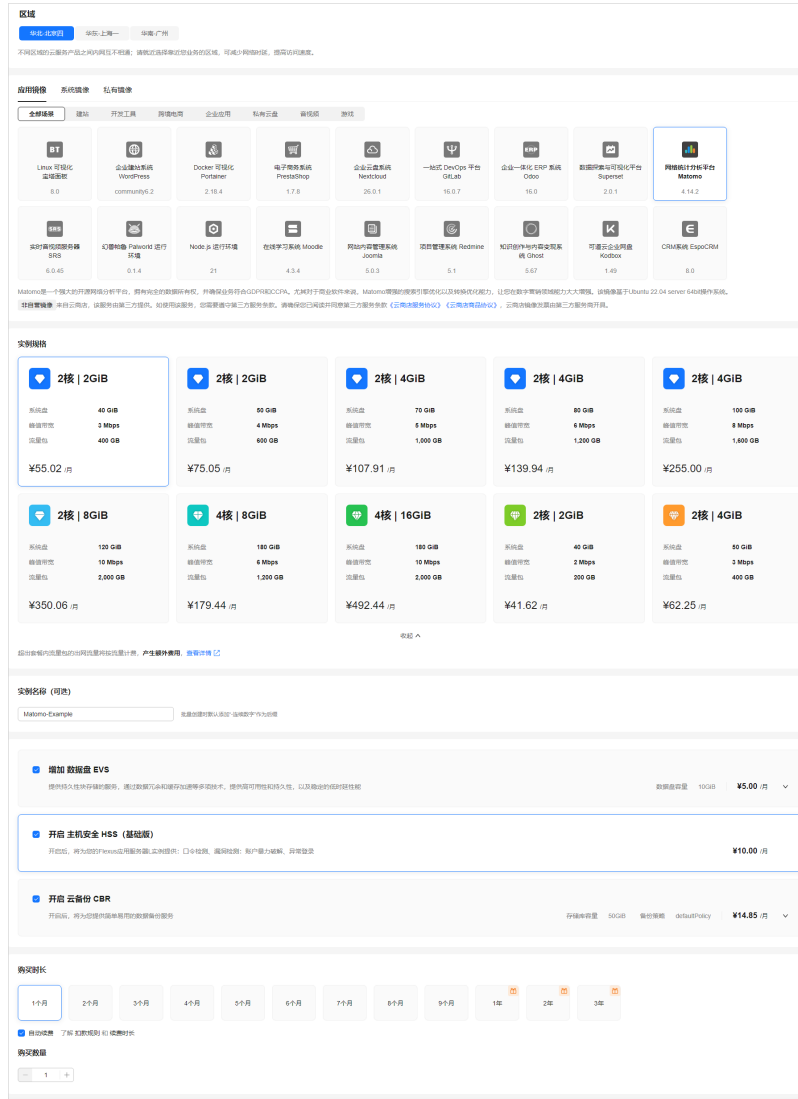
区域

华北-北京四 | 华东-上海一 | 华南-广州

不同区域的云服务产品之间内网互不相通；请就近选择靠近您业务的区域，可减少网络时延、提高访问速度。

应用镜像 系统镜像 私有镜像

全部场景 建站 开发工具 跨境电商 企业应用 私有云盘 音视频 游戏

BT
Linux 可视化运维面板
8.0

企业建站系统 WordPress
community6.2

Docker 可视化 Portainer
2.18.4

电子商务系统 PrestaShop
1.7.8

企业云盘系统 Nextcloud
26.0.1

一站式 DevOps 平台 GitLab
16.0.7

ERP
企业一体化 ERP 系统 Odoo
16.0

数据探索与可视化平台 Superset
2.0.1

网络统计分析平台 Matomo
4.14.2

SRS
实时音视频服务器 SRS
6.0.45

幻兽帕鲁 Palworld 运行环境
0.1.4

Node.js 运行环境
21

在线学习系统 Moodle
4.3.4

网站内容管理系统 Joomla
5.0.3

项目管理系统 Redmine
5.1

知识创作与内容变现系统 Ghost
5.67

可道云企业网盘 Kodbox
1.49

CRM系统 EspoCRM
8.0

Matomo是一个强大的开源网络分析平台，拥有完全的数据所有权，并确保业务符合GDPR和CCPA，尤其对于商业软件来说，Matomo需要的搜索引擎优化以及转换优化能力，让您在数字营销领域脱颖而出。该镜像基于Ubuntu 22.04 server 64bit操作系统。

非自营镜像 来自云商店，该服务由第三方提供。如使用该服务，您需要遵守第三方服务条款。请确保您已阅读并同意第三方服务条款《云商店服务协议》《云商店商品协议》，云商店镜像发票由第三方服务商开具。

实例规格

2核 | 2GiB
系统盘 40 GiB
峰值带宽 3 Mbps
流量包 400 GB
¥55.02 /月

2核 | 2GiB
系统盘 50 GiB
峰值带宽 4 Mbps
流量包 600 GB
¥75.05 /月

2核 | 4GiB
系统盘 70 GiB
峰值带宽 5 Mbps
流量包 1,000 GB
¥107.91 /月

2核 | 4GiB
系统盘 80 GiB
峰值带宽 6 Mbps
流量包 1,200 GB
¥139.94 /月

2核 | 4GiB
系统盘 100 GiB
峰值带宽 8 Mbps
流量包 1,600 GB
¥255.00 /月

2核 | 8GiB
系统盘 120 GiB
峰值带宽 10 Mbps
流量包 2,000 GB
¥350.06 /月

4核 | 8GiB
系统盘 180 GiB
峰值带宽 6 Mbps
流量包 1,200 GB
¥179.44 /月

4核 | 16GiB
系统盘 180 GiB
峰值带宽 10 Mbps
流量包 2,000 GB
¥492.44 /月

2核 | 2GiB
系统盘 40 GiB
峰值带宽 2 Mbps
流量包 200 GB
¥41.62 /月

2核 | 4GiB
系统盘 50 GiB
峰值带宽 3 Mbps
流量包 400 GB
¥62.25 /月

收起

超出套餐内流量包的出网流量将按流量计费，产生额外费用 查看详情

实例名称（可选）

Matomo-Example
批量创建时默认添加"-连续数字"作为后缀

增加 数据盘 EVS
提供持久性块存储的服务，通过数据冗余和缓存加速等多项技术，提供高可用性和持久性，以及稳定的低时延性能
数据盘容量 10GiB ¥5.00 /月

开启 主机安全 HSS（基础版）
开启后，将为您的Flexus应用服务器L实例提供：口令检测、漏洞检测、账户暴力破解、异常登录
¥10.00 /月

开启 云备份 CBR
开启后，将为您提供简单易用的数据备份服务
存储库容量 50GiB 备份策略 defaultPolicy ¥14.85 /月

购买时长

1个月 2个月 3个月 4个月 5个月 6个月 7个月 8个月 9个月 1年 2年 3年

自动续费 了解 扣费规则 和 续费时长

购买数量

— 1 +